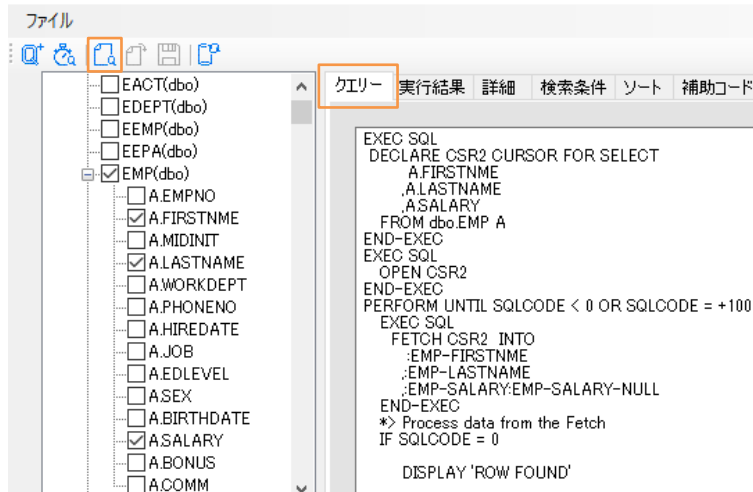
ファイル

EACT(dbo)
EDEPT(dbo)
EEMP(dbo)
EEPA(dbo)
EMP(dbo)
A.EMPNO
A.FIRSTNME
A.MIDINIT
A.LASTNAME
A.WORKDEPT
A.PHONENO
A.HIREDATE
A.JOB
A.EDLEVEL
A.SEX
A.BIRTHDATE
A.SALARY
A.BONUS
A.COMM

クエリー | 実行結果 | 詳細 | 検索条件 | ソート | 補助コード

EXEC SQL
DECLARE CSR2 CURSOR FOR SELECT
A.FIRSTNME
,A.LASTNAME
,A.SALARY
FROM dbo.EMP A
END-EXEC
EXEC SQL
OPEN CSR2
END-EXEC
PERFORM UNTIL SQLCODE < 0 OR SQLCODE = +100
EXEC SQL
FETCH CSR2 INTO
:EMP-FIRSTNME
,:EMP-LASTNAME
,:EMP-SALARY:EMP-SALARY-NULL
END-EXEC
*> Process data from the Fetch
IF SQLCODE = 0

DISPLAY 'ROW FOUND'